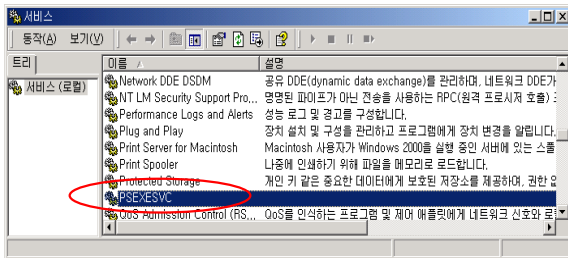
서비스

동작(A) 보기(V)

트리

서비스 (로컬)

| 이름 | 설명 |
|---|---|
| Network DDE DSDM | 공유 DDE(dynamic data exchange)를 관리하며, 네트워크 DDE가 |
| NT LM Security Support Pro... | 명명된 파이프가 아닌 전송을 사용하는 RPC(원격 프로시저 호출)  |
| Performance Logs and Alerts | 성능 로그 및 경고를 구성합니다. |
| Plug and Play | 장치 설치 및 구성을 관리하고 프로그램에게 장치 변경을 알립니다. |
| Print Server for Macintosh | Macintosh 사용자가 Windows 2000을 실행 중인 서버에 있는 스풀 |
| Print Spooler | 나중에 인쇄하기 위해 파일을 메모리로 로드합니다. |
| Protected Storage | 개인 키 같은 중요한 데이터에게 보호된 저장소를 제공하여, 권한 없 |
| PSEXESVC | |
| QoS Admission Control (RS... | QoS를 인식하는 프로그램 및 제어 애플릿에게 네트워크 신호와 로 |